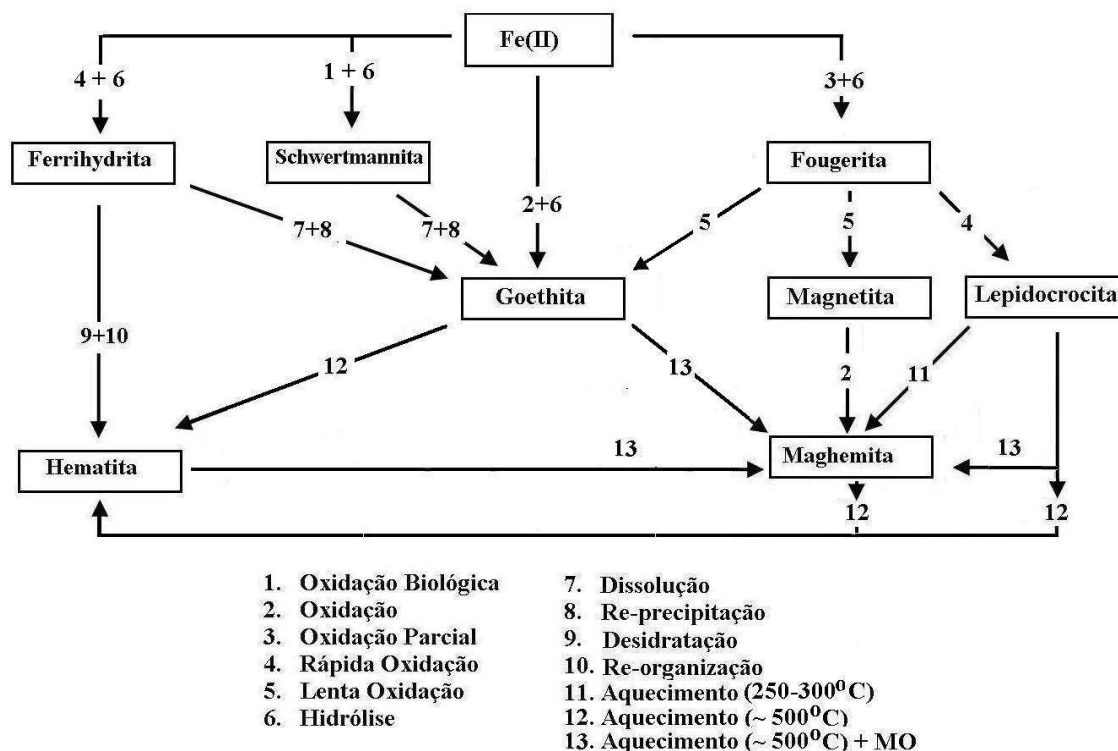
Fe(II)

4 + 6

1 + 6

3+6

Ferrihydrita

Schwertmannita

Fougerita

2+6

7+8

7+8

5

5

4

Goethita

Magnetita

Lepidocrocita

9+10

12

13

2

11

13

Hematita

Maghemita

13

12

12

1. Oxidação Biológica
2. Oxidação
3. Oxidação Parcial
4. Rápida Oxidação
5. Lenta Oxidação
6. Hidrólise

7. Dissolução
8. Re-precipitação
9. Desidratação
10. Re-organização
11. Aquecimento (250-300$^{0}$C)
12. Aquecimento (~ 500$^{0}$C)
13. Aquecimento (~ 500$^{0}$C) + MO